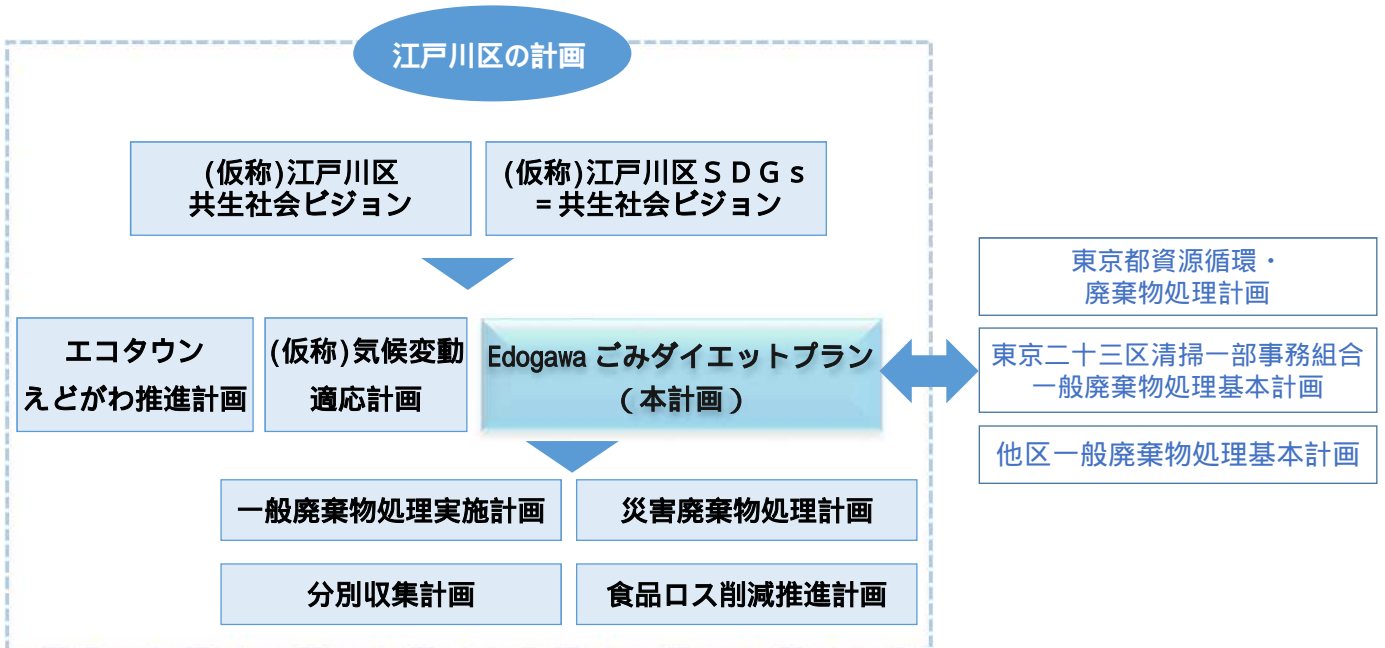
江戸川区の計画

(仮称)江戸川区
共生社会ビジョン

(仮称)江戸川区ＳＤＧｓ
＝共生社会ビジョン

エコタウン
えどがわ推進計画

(仮称)気候変動
適応計画

Edogawa ごみダイエットプラン
（本計画）

東京都資源循環・
廃棄物処理計画

東京二十三区清掃一部事務組合
一般廃棄物処理基本計画

他区一般廃棄物処理基本計画

一般廃棄物処理実施計画

災害廃棄物処理計画

分別収集計画

食品ロス削減推進計画